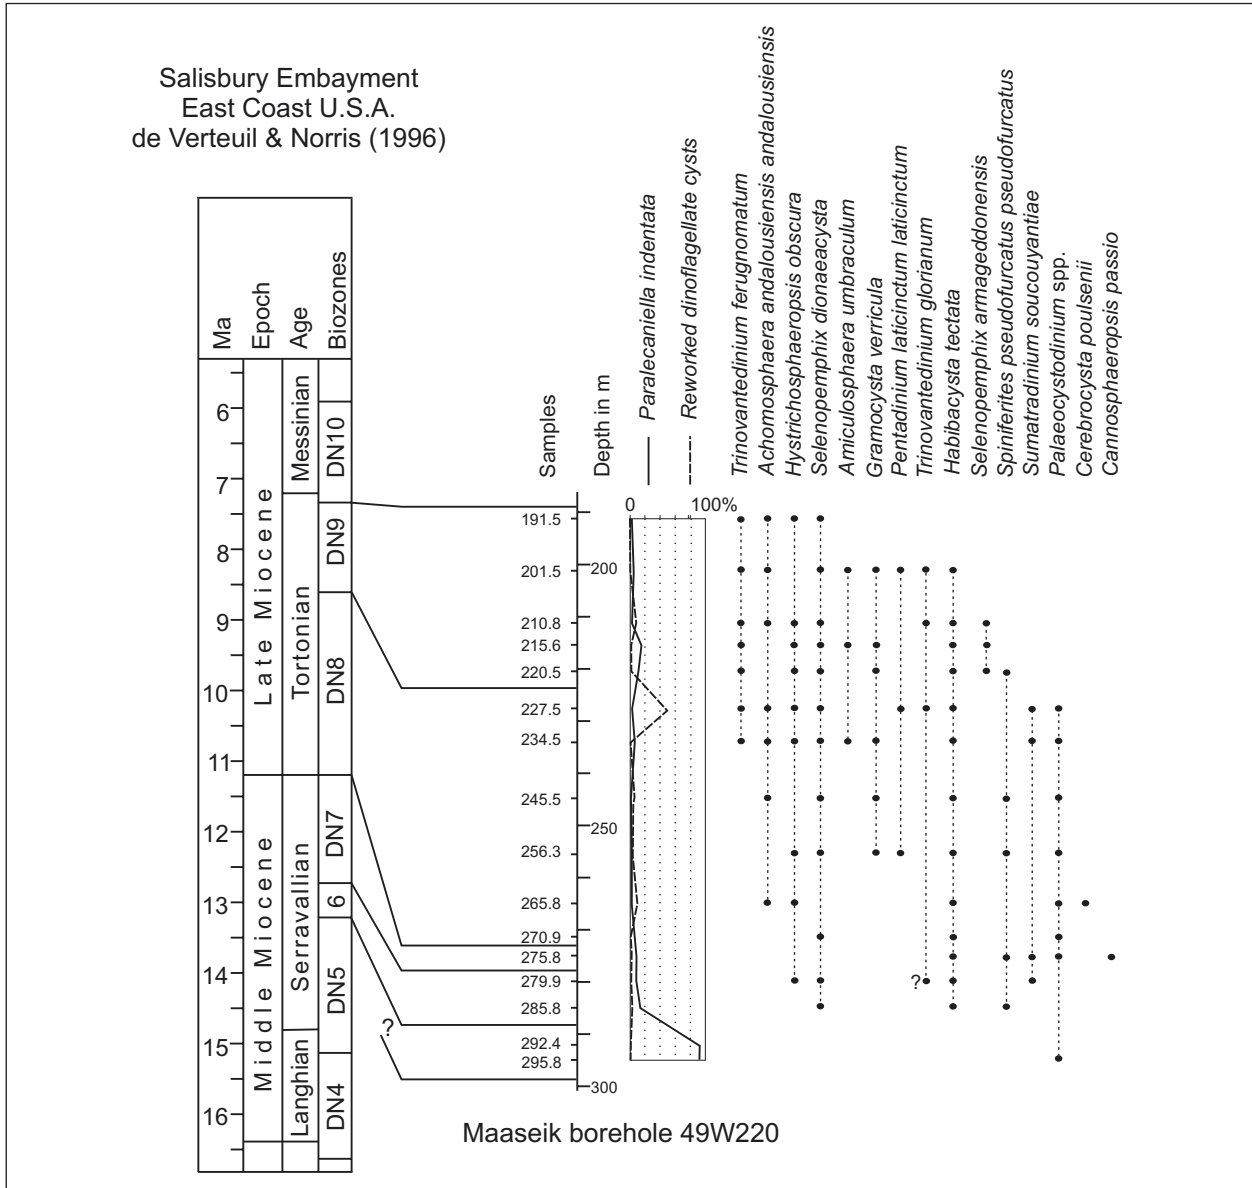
Salisbury Embayment
East Coast U.S.A.
de Verteuil & Norris (1996)

| Ma | Epoch | Age | Biozones |
|---|---|---|---|
| 6 | Late Miocene | Messinian | DN10 |
| 7 | | | |
| 8 | | Tortonian | DN9 |
| 9 | | | |
| 10 | | | DN8 |
| 11 | | | |
| 12 | Middle Miocene | Serravallian | DN7 |
| 13 | | | 6 |
| 14 | | | DN5 |
| 15 | | Langhian | |
| 16 | | | DN4 |

?

Samples
Depth in m
Paralecaniella indentata
Reworked dinoflagellate cysts
0
100%

191.5
200
201.5
210.8
215.6
220.5
227.5
234.5
245.5
250
256.3
265.8
270.9
275.8
279.9
285.8
292.4
295.8
300

Trinovantedinium ferugnomatum
Achomosphaera andalousiensis andalousiensis
Hystrichosphaeropsis obscura
Selenopemphix dionaeacysta
Amiculosphaera umbraculum
Gramocysta verricula
Pentadinium laticinctum laticinctum
Trinovantedinium glorianum
Habibacysta tectata
Selenopemphix armageddonensis
Spiniferites pseudofurcatus pseudofurcatus
Sumatradinium soucouyantiae
Palaeocystodinium spp.
Cerebrocysta poulsenii
Cannosphaeropsis passio

?

Maaseik borehole 49W220